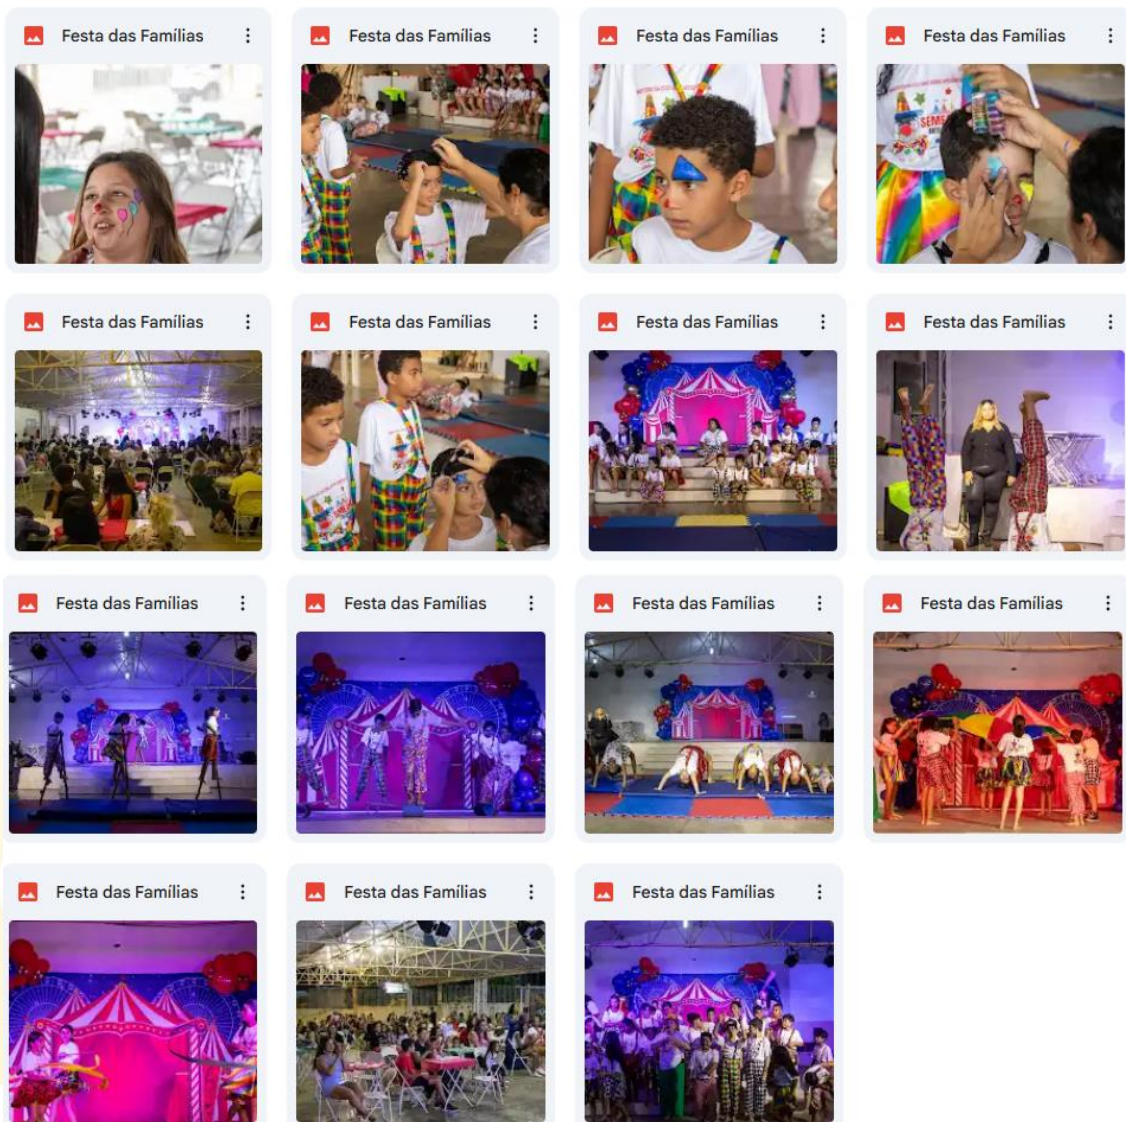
Festa das Famílias

Festa das Famílias

Festa das Famílias

Festa das Famílias

Festa das Famílias

Festa das Famílias

Festa das Famílias

Festa das Famílias

Festa das Famílias

Festa das Famílias

Festa das Famílias

Festa das Famílias

Festa das Famílias

Festa das Famílias

Festa das Famílias